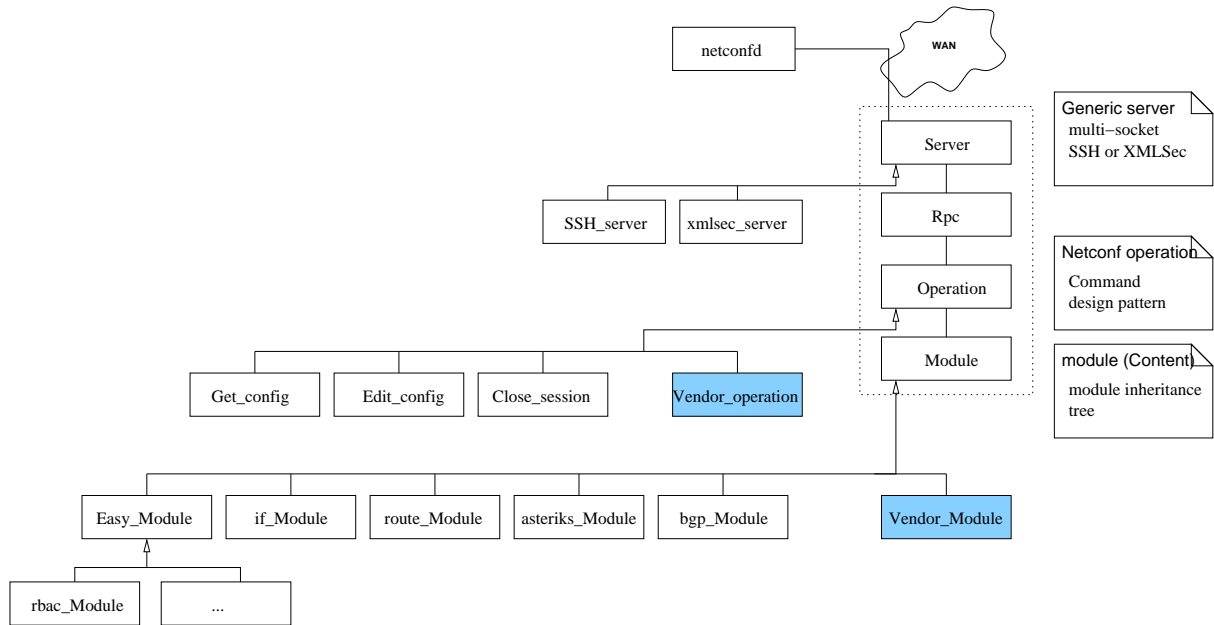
netconfd

WAN

Server

SSH_server

xmlsec_server

Rpc

Operation

Get_config

Edit_config

Close_session

Vendor_operation

Module

Easy_Module

if_Module

route_Module

asteriks_Module

bgp_Module

Vendor_Module

rbac_Module

...

Generic server
multi−socket
SSH or XMLSec

Netconf operation
Command
design pattern

module (Content)
module inheritance
tree